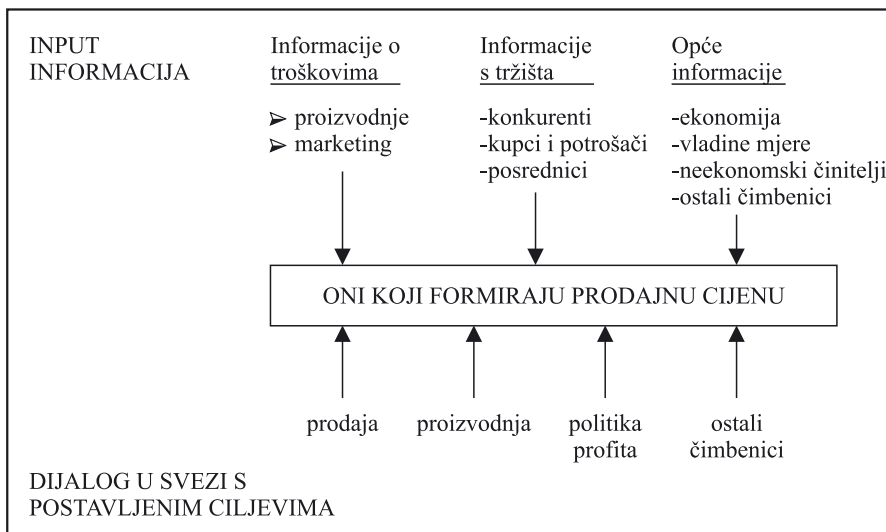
INPUT INFORMACIJA

Informacije o troškovima

➢ proizvodnje
➢ marketing

Informacije s tržišta

-konkurenti
-kupci i potrošači
-posrednici

Opće informacije

-ekonomija
-vladine mjere
-neekonomski činitelji
-ostali čimbenici

ONI KOJI FORMIRAJU PRODAJNU CIJENU

prodaja

proizvodnja

politika profita

ostali čimbenici

DIJALOG U SVEZI S POSTAVLJENIM CILJEVIMA